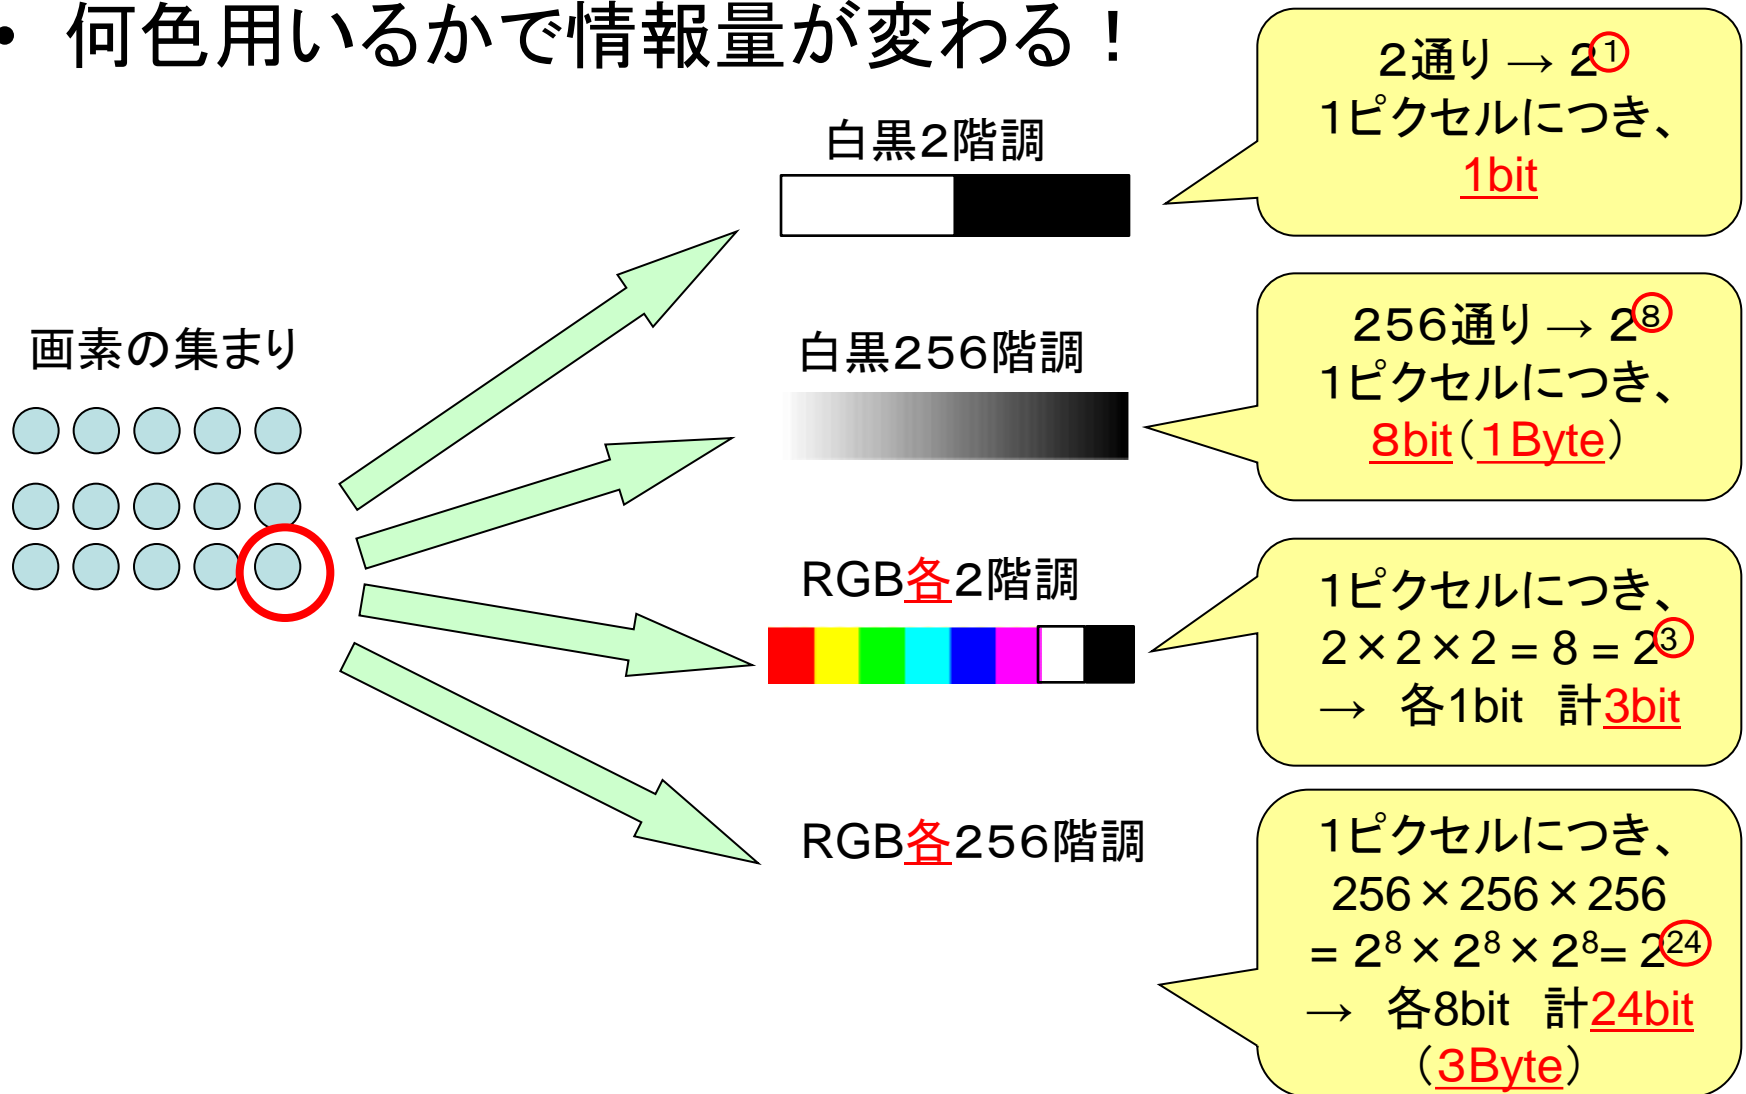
• 何色用いるかで情報量が変わる！

画素の集まり

白黒2階調

白黒256階調

RGB各2階調

RGB各256階調

2通り → $2^{1}$
1ピクセルにつき、
1bit

256通り → $2^{8}$
1ピクセルにつき、
8bit（1Byte）

1ピクセルにつき、
$2\times2\times2=8=2^{3}$
→ 各1bit 計3bit

1ピクセルにつき、
$256\times256\times256$
$=2^{8}\times2^{8}\times2^{8}=2^{24}$
→ 各8bit 計24bit
（3Byte）